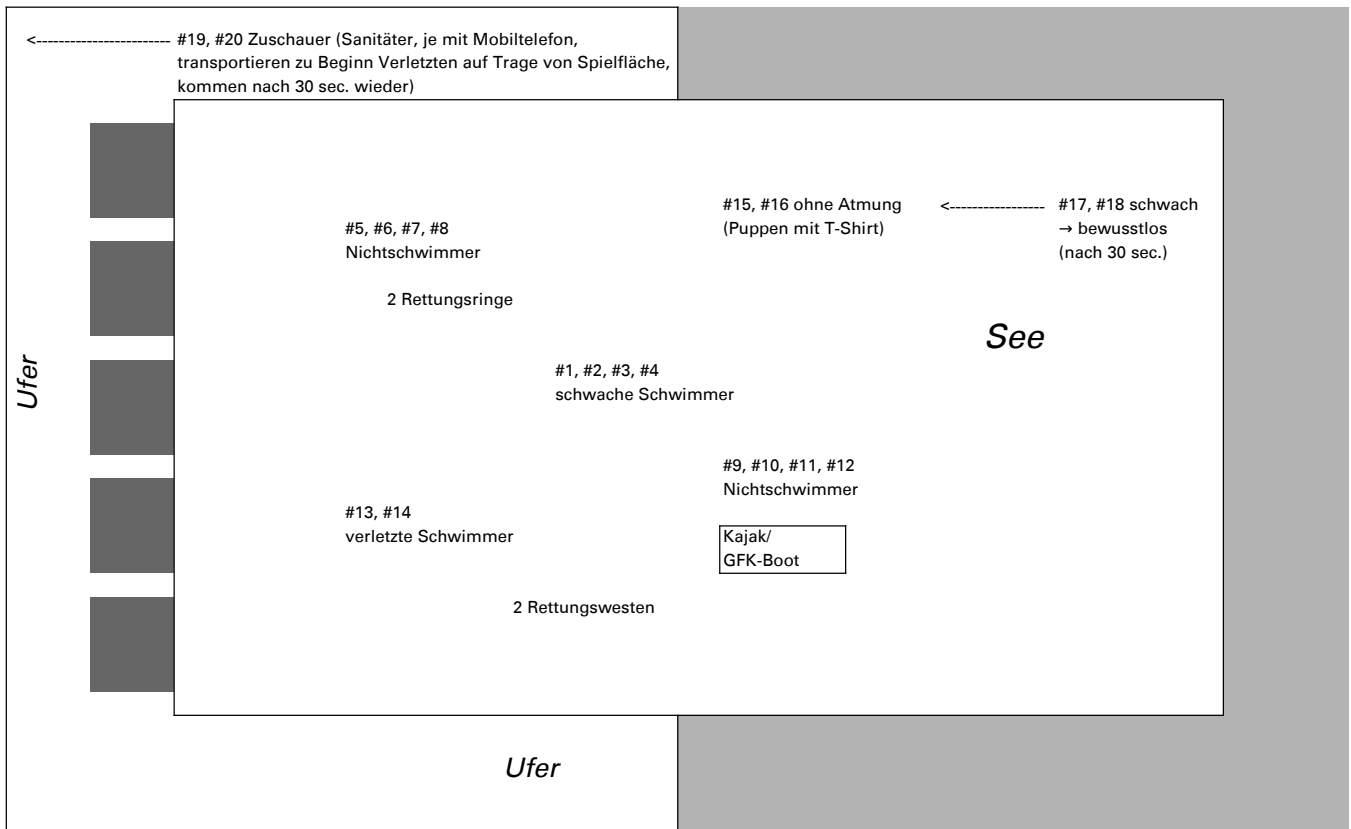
<------------------------- #19, #20 Zuschauer (Sanitäter, je mit Mobiltelefon, transportieren zu Beginn Verletzten auf Trage von Spielfläche, kommen nach 30 sec. wieder)

Ufer

#5, #6, #7, #8
Nichtschwimmer

#15, #16 ohne Atmung
(Puppen mit T-Shirt)

<------------------ #17, #18 schwach
→ bewusstlos
(nach 30 sec.)

2 Rettungsringe

See

#1, #2, #3, #4
schwache Schwimmer

#9, #10, #11, #12
Nichtschwimmer

#13, #14
verletzte Schwimmer

Kajak/
GFK-Boot

2 Rettungswesten

Ufer